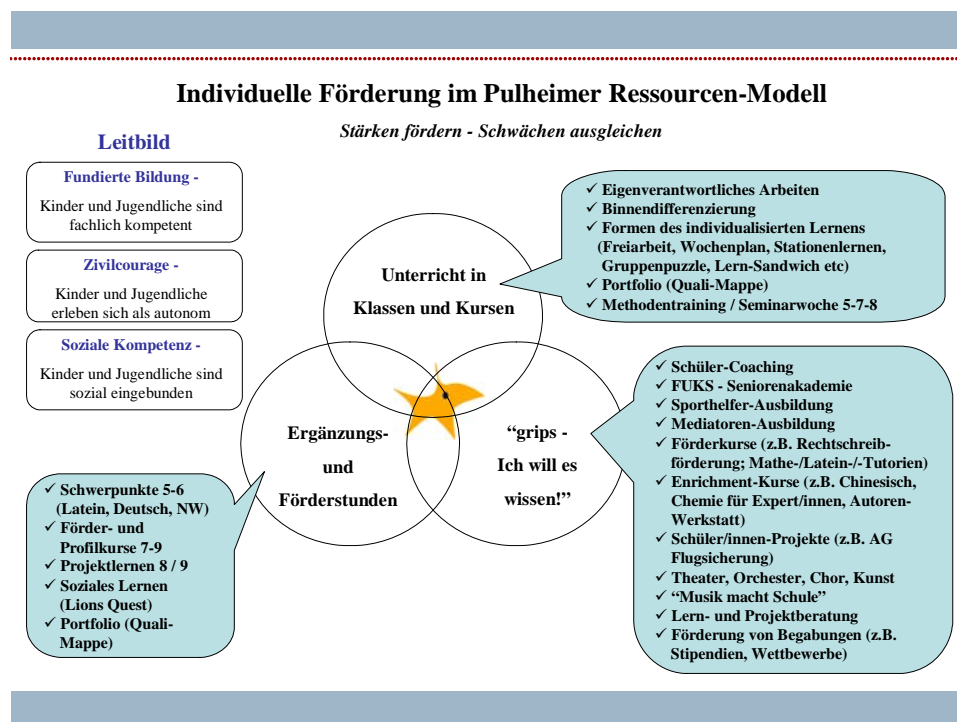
Individuelle Förderung im Pulheimer Ressourcen-Modell

Stärken fördern - Schwächen ausgleichen

Leitbild

Fundierte Bildung -

Kinder und Jugendliche sind fachlich kompetent

Zivilcourage -

Kinder und Jugendliche erleben sich als autonom

Soziale Kompetenz -

Kinder und Jugendliche sind sozial eingebunden

✓ Eigenverantwortliches Arbeiten
✓ Binnendifferenzierung
✓ Formen des individualisierten Lernens (Freiarbeit, Wochenplan, Stationenlernen, Gruppenpuzzle, Lern-Sandwich etc)
✓ Portfolio (Quali-Mappe)
✓ Methodentraining / Seminarwoche 5-7-8

Unterricht in Klassen und Kursen

Ergänzungs- und Förderstunden

"grips - Ich will es wissen!"

✓ Schüler-Coaching
✓ FUKS - Seniorenakademie
✓ Sporthelfer-Ausbildung
✓ Mediatoren-Ausbildung
✓ Förderkurse (z.B. Rechtschreibförderung; Mathe-/Latein-/-Tutorien)
✓ Enrichment-Kurse (z.B. Chinesisch, Chemie für Expert/innen, Autoren-Werkstatt)
✓ Schüler/innen-Projekte (z.B. AG Flugsicherung)
✓ Theater, Orchester, Chor, Kunst
✓ "Musik macht Schule"
✓ Lern- und Projektberatung
✓ Förderung von Begabungen (z.B. Stipendien, Wettbewerbe)

✓ Schwerpunkte 5-6 (Latein, Deutsch, NW)
✓ Förder- und Profilkurse 7-9
✓ Projektlernen 8 / 9
✓ Soziales Lernen (Lions Quest)
✓ Portfolio (Quali-Mappe)